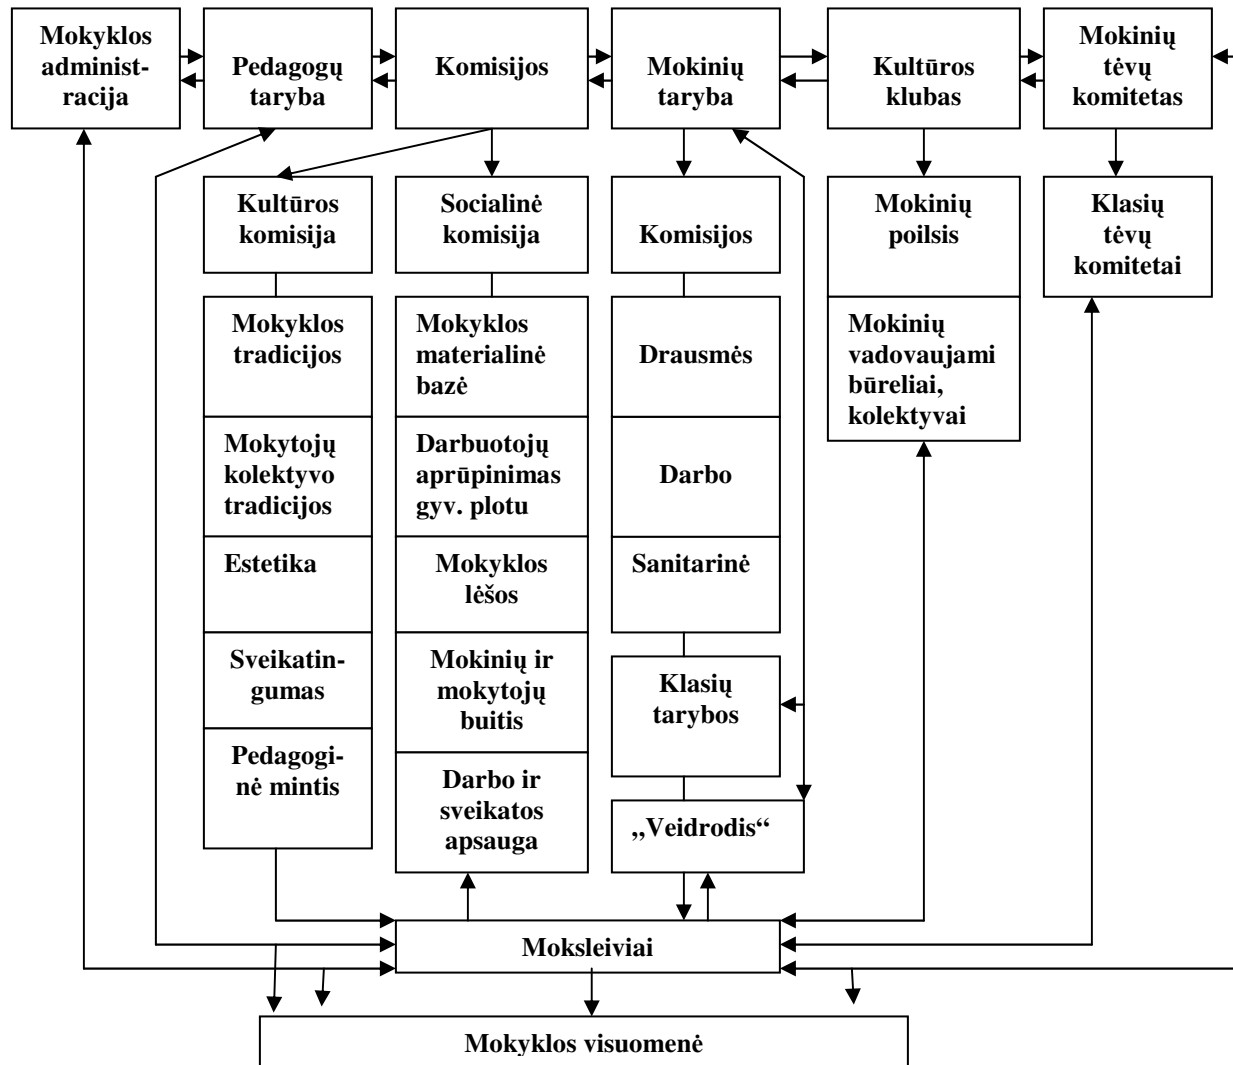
Mokyklos administracija

Pedagogų taryba

Komisijos

Mokinių taryba

Kultūros klubas

Mokinių tėvų komitetas

Kultūros komisija

Mokyklos tradicijos

Mokytojų kolektyvo tradicijos

Estetika

Sveikatingumas

Pedagoginė mintis

Socialinė komisija

Mokyklos materialinė bazė

Darbuotojų aprūpinimas gyv. plotu

Mokyklos lėšos

Mokinių ir mokytojų buitis

Darbo ir sveikatos apsauga

Komisijos

Drausmės

Darbo

Sanitarinė

Klasių tarybos

„Veidrodis“

Mokinių poilsis

Mokinių vadovaujami būreliai, kolektyvai

Klasių tėvų komitetai

Moksleiviai

Mokyklos visuomenė